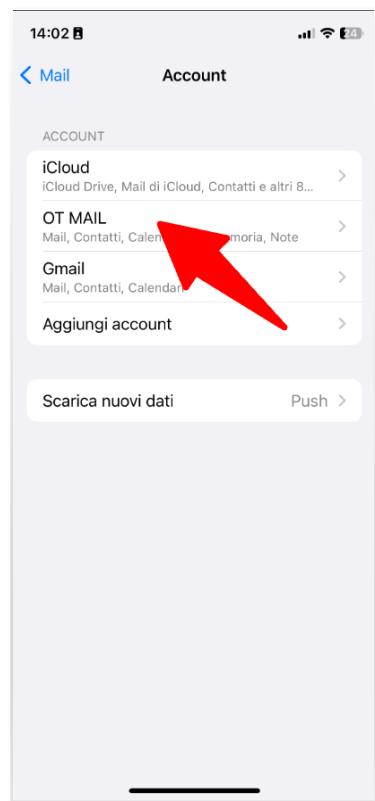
14:02

24

Mail

Account

ACCOUNT

iCloud
iCloud Drive, Mail di iCloud, Contatti e altri 8...

OT MAIL
Mail, Contatti, Calen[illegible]moria, Note

Gmail
Mail, Contatti, Calendar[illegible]

Aggiungi account

Scarica nuovi dati Push